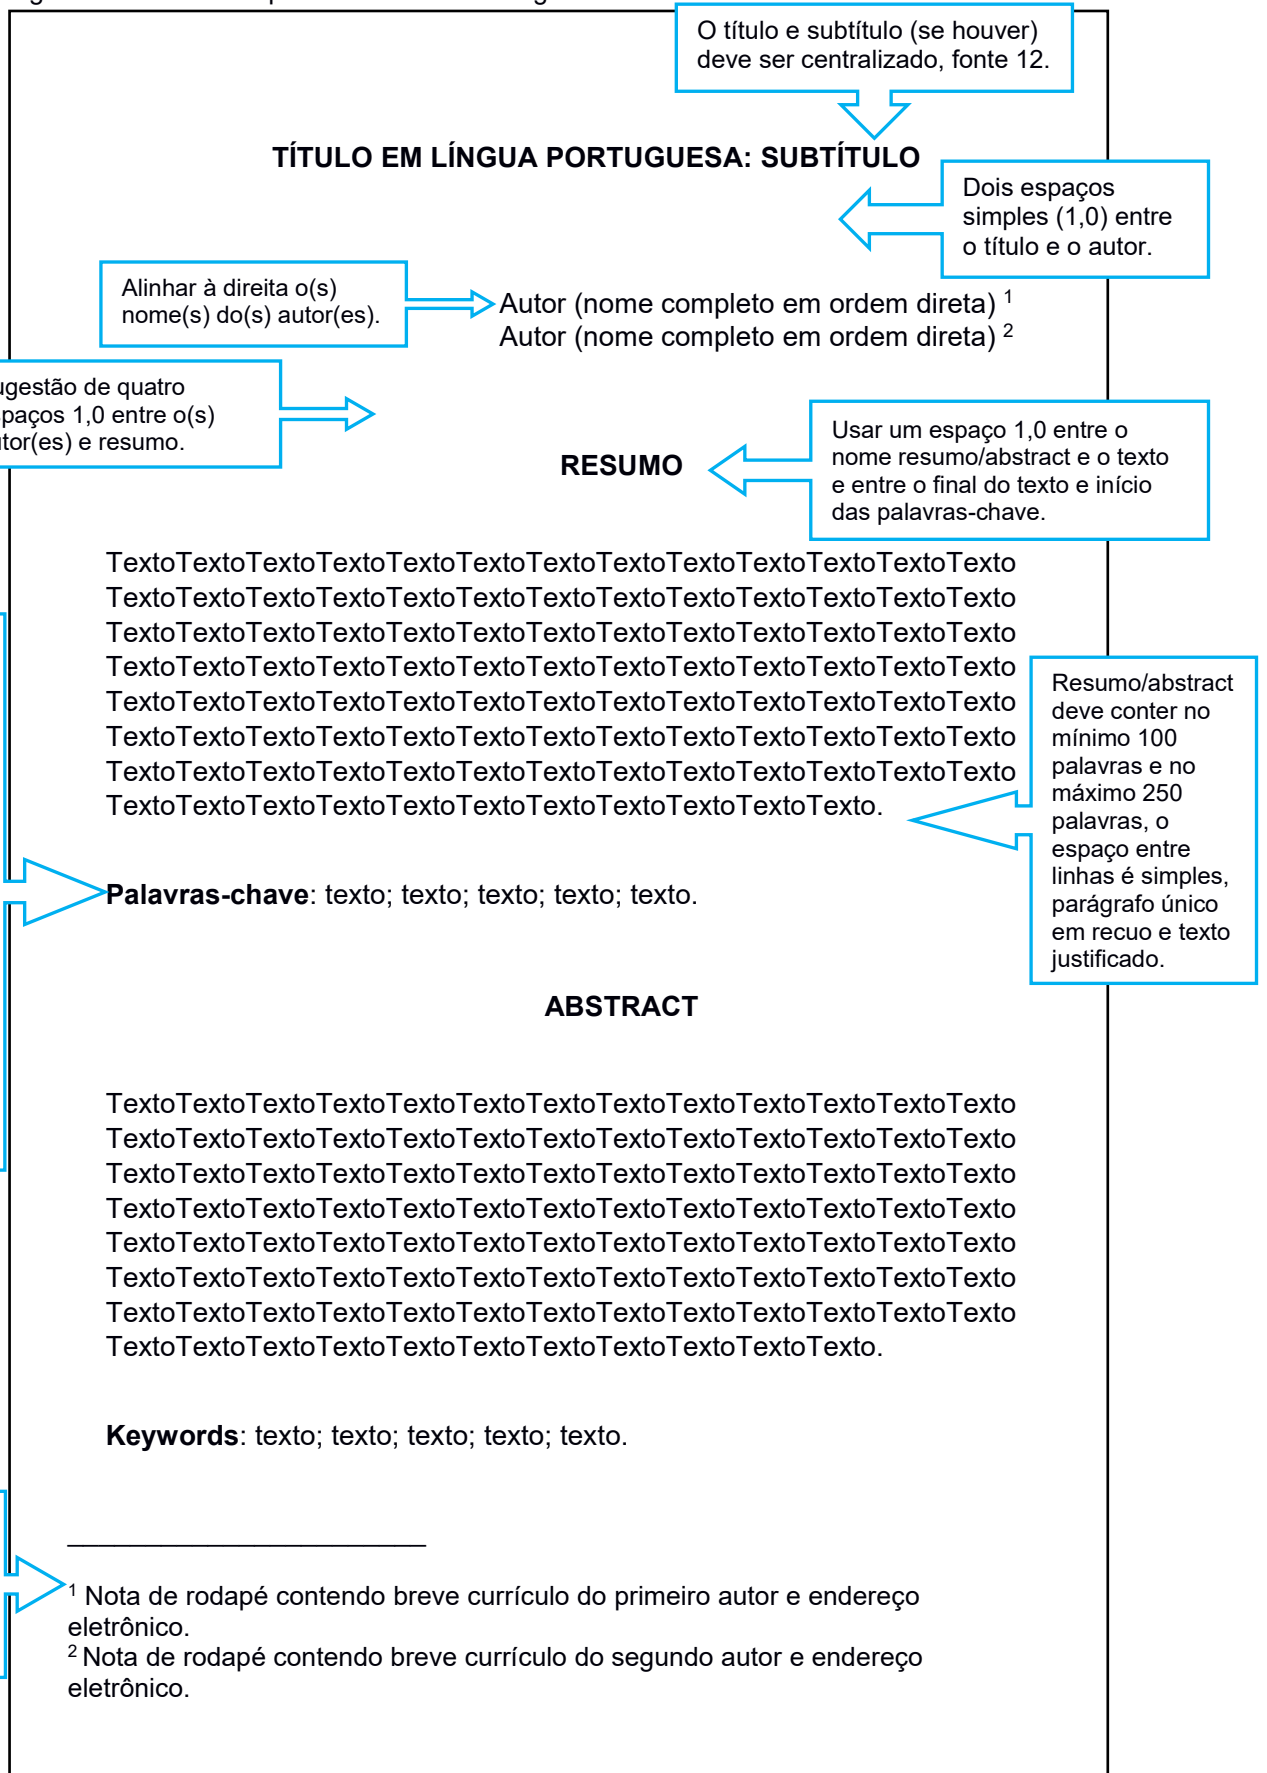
O título e subtítulo (se houver) deve ser centralizado, fonte 12.

TÍTULO EM LÍNGUA PORTUGUESA: SUBTÍTULO

Dois espaços simples (1,0) entre o título e o autor.

Alinhar à direita o(s) nome(s) do(s) autor(es).

Autor (nome completo em ordem direta) $^1$
Autor (nome completo em ordem direta) $^2$

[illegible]ugestão de quatro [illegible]paços 1,0 entre o(s) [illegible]tor(es) e resumo.

Usar um espaço 1,0 entre o nome resumo/abstract e o texto e entre o final do texto e início das palavras-chave.

RESUMO

TextoTextoTextoTextoTextoTextoTextoTextoTextoTextoTextoTextoTexto TextoTextoTextoTextoTextoTextoTextoTextoTextoTextoTextoTextoTexto TextoTextoTextoTextoTextoTextoTextoTextoTextoTextoTextoTextoTexto TextoTextoTextoTextoTextoTextoTextoTextoTextoTextoTextoTextoTexto TextoTextoTextoTextoTextoTextoTextoTextoTextoTextoTextoTextoTexto TextoTextoTextoTextoTextoTextoTextoTextoTextoTextoTextoTextoTexto TextoTextoTextoTextoTextoTextoTextoTextoTextoTextoTextoTextoTexto TextoTextoTextoTextoTextoTextoTextoTextoTextoTextoTexto.

Resumo/abstract deve conter no mínimo 100 palavras e no máximo 250 palavras, o espaço entre linhas é simples, parágrafo único em recuo e texto justificado.

Palavras-chave: texto; texto; texto; texto; texto.

ABSTRACT

TextoTextoTextoTextoTextoTextoTextoTextoTextoTextoTextoTextoTexto TextoTextoTextoTextoTextoTextoTextoTextoTextoTextoTextoTextoTexto TextoTextoTextoTextoTextoTextoTextoTextoTextoTextoTextoTextoTexto TextoTextoTextoTextoTextoTextoTextoTextoTextoTextoTextoTextoTexto TextoTextoTextoTextoTextoTextoTextoTextoTextoTextoTextoTextoTexto TextoTextoTextoTextoTextoTextoTextoTextoTextoTextoTextoTextoTexto TextoTextoTextoTextoTextoTextoTextoTextoTextoTextoTextoTextoTexto TextoTextoTextoTextoTextoTextoTextoTextoTextoTextoTexto.

Keywords: texto; texto; texto; texto; texto.

$^1$ Nota de rodapé contendo breve currículo do primeiro autor e endereço eletrônico.
$^2$ Nota de rodapé contendo breve currículo do segundo autor e endereço eletrônico.